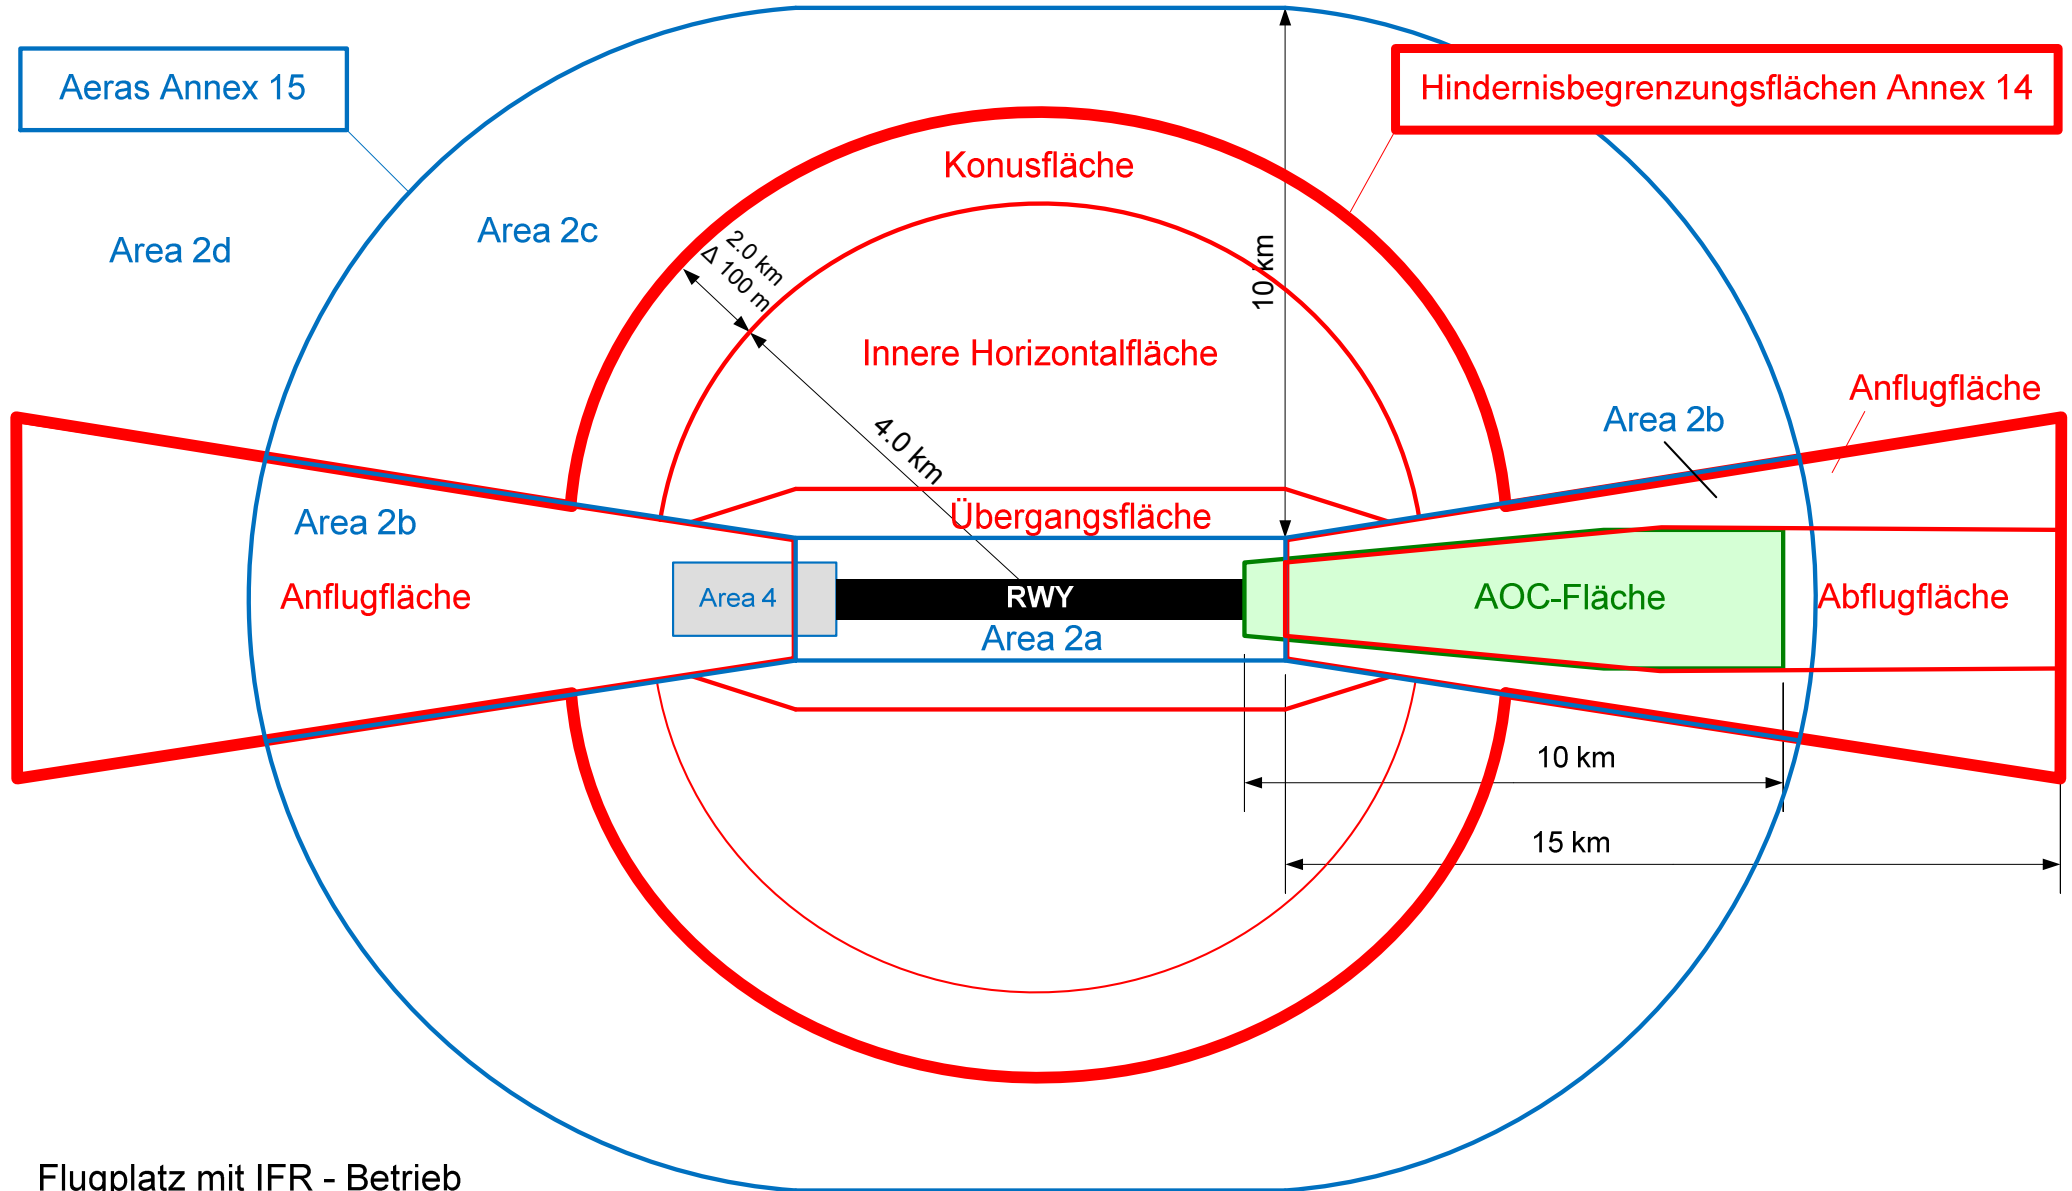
Aeras Annex 15

Hindernisbegrenzungsflächen Annex 14

Konusfläche

Area 2d

Area 2c

2.0 km
Δ 100 m

10 km

Innere Horizontalfläche

Anflugfläche

Area 2b

4.0 km

Übergangsfläche

Area 2b

Anflugfläche

Area 4

RWY

AOC-Fläche

Abflugfläche

Area 2a

10 km

15 km

Flugplatz mit IFR - Betrieb